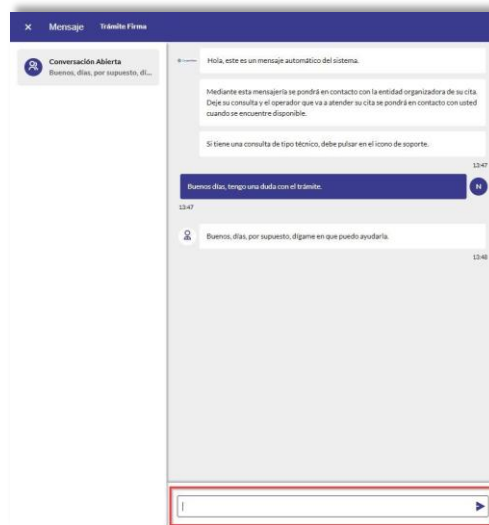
× Mensaje Trámite Firma

Conversación Abierta
Buenos días, por supuesto, dí...

Hola, este es un mensaje automático del sistema.

Mediante esta mensajería se pondrá en contacto con la entidad organizadora de su cita. Deje su consulta y el operador que va a atender su cita se pondrá en contacto con usted cuando se encuentre disponible.

Si tiene una consulta de tipo técnico, debe pulsar en el icono de soporte.

13:47

Buenos días, tengo una duda con el trámite.

N

13:47

Buenos, días, por supuesto, dígame en que puedo ayudarla.

13:48